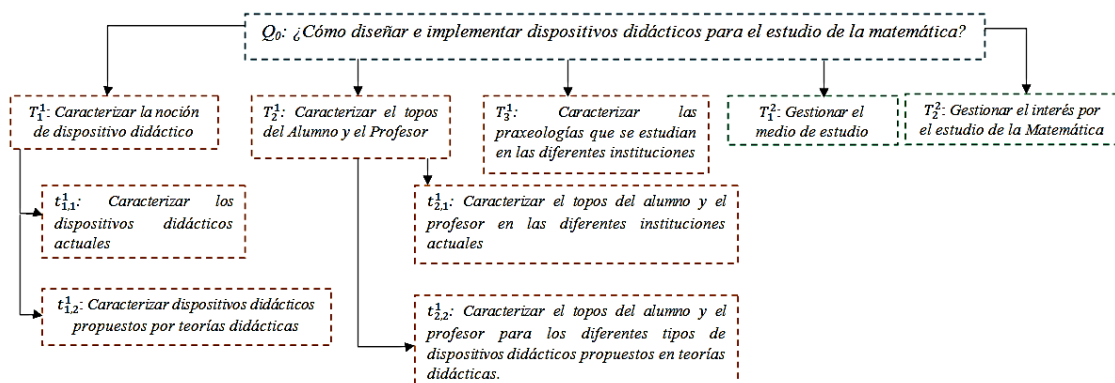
$Q_0$: ¿Cómo diseñar e implementar dispositivos didácticos para el estudio de la matemática?

$T_1^1$: Caracterizar la noción de dispositivo didáctico

$T_2^1$: Caracterizar el topos del Alumno y el Profesor

$T_3^1$: Caracterizar las praxeologías que se estudian en las diferentes instituciones

$T_1^2$: Gestionar el medio de estudio

$T_2^2$: Gestionar el interés por el estudio de la Matemática

$t_{1,1}^1$: Caracterizar los dispositivos didácticos actuales

$t_{1,2}^1$: Caracterizar dispositivos didácticos propuestos por teorías didácticas

$t_{2,1}^1$: Caracterizar el topos del alumno y el profesor en las diferentes instituciones actuales

$t_{2,2}^1$: Caracterizar el topos del alumno y el profesor para los diferentes tipos de dispositivos didácticos propuestos en teorías didácticas.